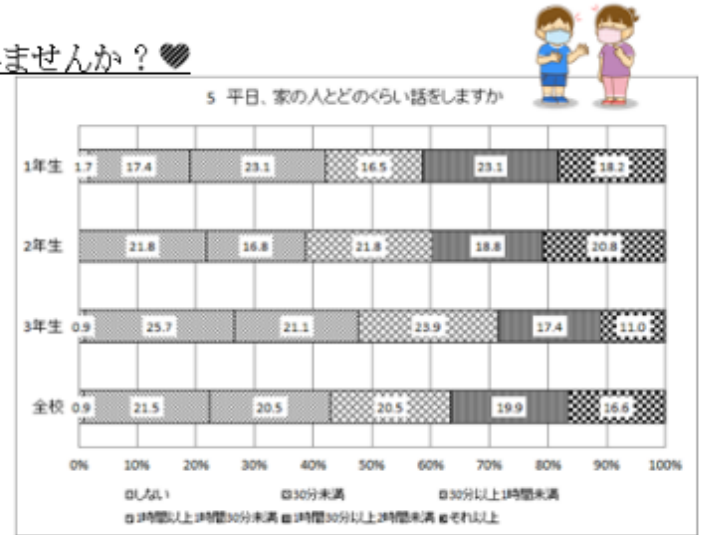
ませんか？♥

5 平日、家の人とどのくらい話をしますか

| | | | | | | |
|---|---|---|---|---|---|---|
| 1年生 | 1.7 | 17.4 | 23.1 | 16.5 | 23.1 | 18.2 |
| 2年生 | | 21.8 | 16.8 | 21.8 | 18.8 | 20.8 |
| 3年生 | 0.9 | 25.7 | 21.1 | 23.9 | 17.4 | 11.0 |
| 全校 | 0.9 | 21.5 | 20.5 | 20.5 | 19.9 | 16.6 |

0% 10% 20% 30% 40% 50% 60% 70% 80% 90% 100%

しない　30分未満　30分以上1時間未満
1時間以上1時間30分未満　1時間30分以上2時間未満　それ以上